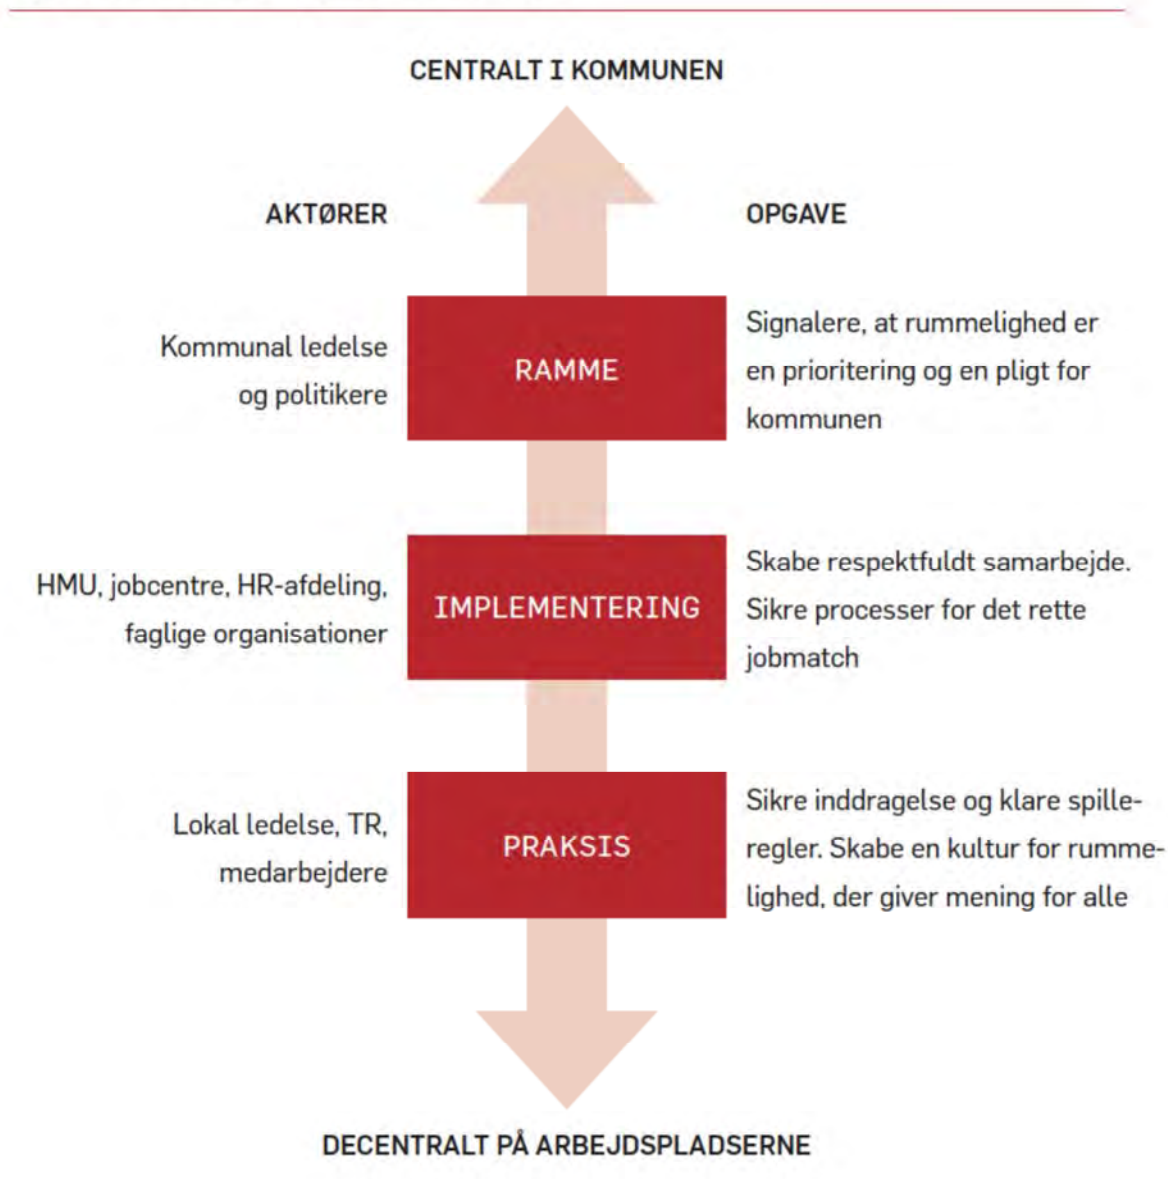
CENTRALT I KOMMUNEN

AKTØRER

OPGAVE

Kommunal ledelse og politikere

RAMME

Signalere, at rummelighed er en prioritering og en pligt for kommunen

HMU, jobcentre, HR-afdeling, faglige organisationer

IMPLEMENTERING

Skabe respektfuldt samarbejde. Sikre processer for det rette jobmatch

Lokal ledelse, TR, medarbejdere

PRAKSIS

Sikre inddragelse og klare spilleregler. Skabe en kultur for rummelighed, der giver mening for alle

DECENTRALT PÅ ARBEJDSPLADSERNE